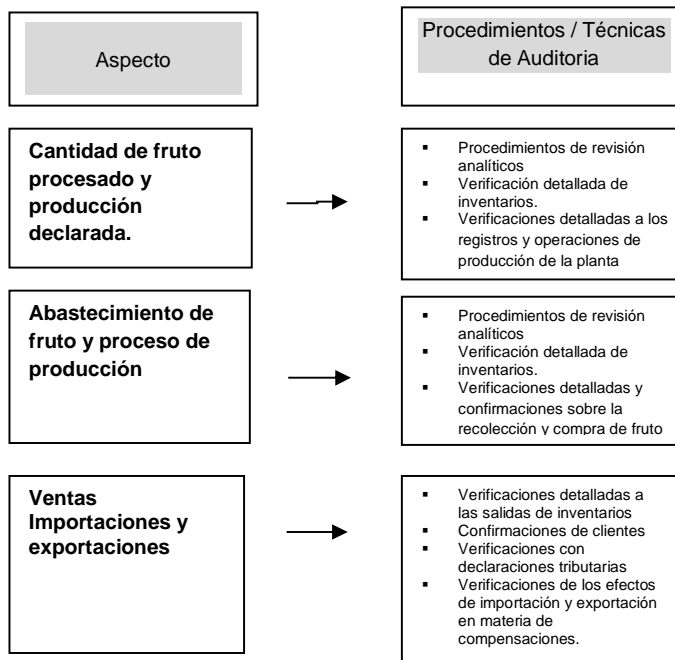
Aspecto

Procedimientos / Técnicas de Auditoria

**Cantidad de fruto procesado y producción declarada.**

- Procedimientos de revisión analíticos
- Verificación detallada de inventarios.
- Verificaciones detalladas a los registros y operaciones de producción de la planta

**Abastecimiento de fruto y proceso de producción**

- Procedimientos de revisión analíticos
- Verificación detallada de inventarios.
- Verificaciones detalladas y confirmaciones sobre la recolección y compra de fruto

**Ventas Importaciones y exportaciones**

- Verificaciones detalladas a las salidas de inventarios
- Confirmaciones de clientes
- Verificaciones con declaraciones tributarias
- Verificaciones de los efectos de importación y exportación en materia de compensaciones.